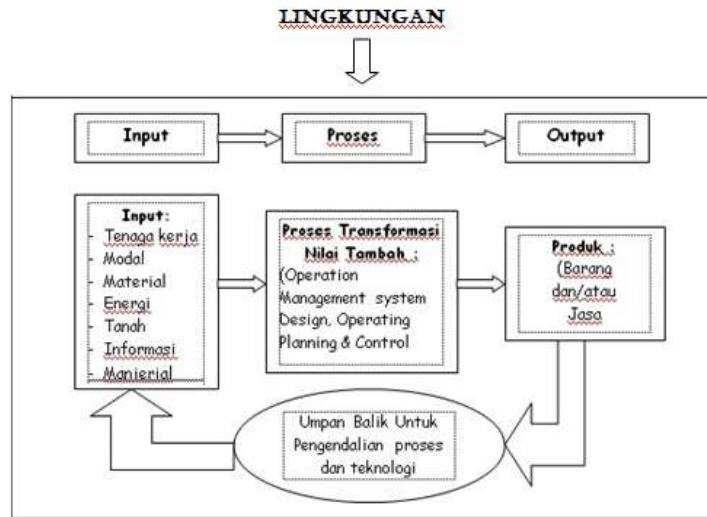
LINGKUNGAN

Input

Proses

Output

Input:
- Tenaga kerja
- Modal
- Material
- Energi
- Tanah
- Informasi
- Manierial

Proses Transformasi Nilai Tambah :
(Operation Management system Design, Operating Planning & Control

Produk :
(Barang dan/atau Jasa

Umpan Balik Untuk Pengendalian proses dan teknologi